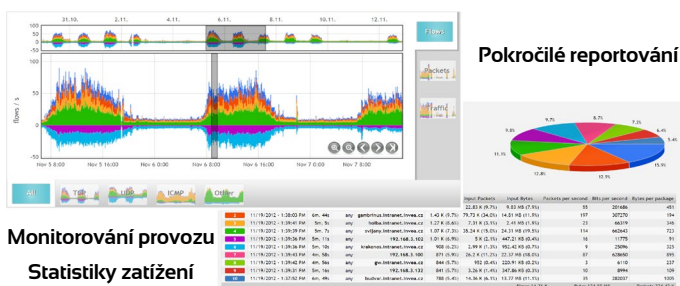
31.10. 2.11. 4.11. 6.11. 8.11. 10.11. 12.11.

Flows

Packets

Traffic

flows / s

Nov 5 8:00 Nov 5 16:00 Nov 6 0:00 Nov 6 8:00 Nov 6 16:00 Nov 7 0:00 Nov 7 8:00

All TCP UDP ICMP Other

Pokročilé reportování

9.8% 9.7% 8.7% 7.2% 6.4% 5.2% 15.9% 10.9% 12.8% 11.1%

| | Input Packets | Input Bytes | Packets per second | Bits per second | Bytes per package |
|---|---|---|---|---|---|
| 11/19/2012 - 1:38:03 PM | 6m, 44s | any | gambrinus.intranet.invea.cz | 1.43 K (9.7%) | 79.73 K (34.0%) | 14.01 MB (11.5%) | 197 | 307270 | 194 |
| 11/19/2012 - 1:38:41 PM | 5m, 5s | any | hollie.intranet.invea.cz | 1.27 K (8.6%) | 7.31 K (3.1%) | 3.41 MB (2.8%) | 23 | 66319 | 348 |
| 11/19/2012 - 1:39:39 PM | 5m, 7s | any | zviljory.intranet.invea.cz | 1.07 K (7.3%) | 35.24 K (15.0%) | 24.31 MB (19.9%) | 114 | 662643 | 723 |
| 11/19/2012 - 1:39:36 PM | 5m, 11s | any | 192.168.3.103 | 1.01 K (6.9%) | 5 K (2.1%) | 447.21 KB (0.4%) | 16 | 11775 | 91 |
| 11/19/2012 - 1:39:55 PM | 5m, 10s | any | krakonos.intranet.invea.cz | 908 (6.2%) | 2.99 K (1.3%) | 952.42 KB (0.8%) | 9 | 25096 | 323 |
| 11/19/2012 - 1:39:43 PM | 4m, 58s | any | 192.168.3.100 | 871 (5.9%) | 26.2 K (11.2%) | 22.37 MB (18.3%) | 87 | 628650 | 895 |
| 11/19/2012 - 1:39:42 PM | 4m, 56s | any | gw.intranet.invea.cz | 844 (5.7%) | 952 (0.4%) | 220.91 KB (0.2%) | 3 | 6110 | 237 |
| 11/19/2012 - 1:39:31 PM | 5m, 8s | any | 192.168.3.132 | 841 (5.7%) | 3.26 K (1.4%) | 347.86 KB (0.3%) | 10 | 8994 | 109 |
| 11/19/2012 - 1:37:52 PM | 6m, 49s | any | budvar.intranet.invea.cz | 788 (5.4%) | 14.86 K (6.3%) | 13.37 MB (11.0%) | 35 | 282037 | 1001 |

Monitorování provozu

Statistiky zatížení